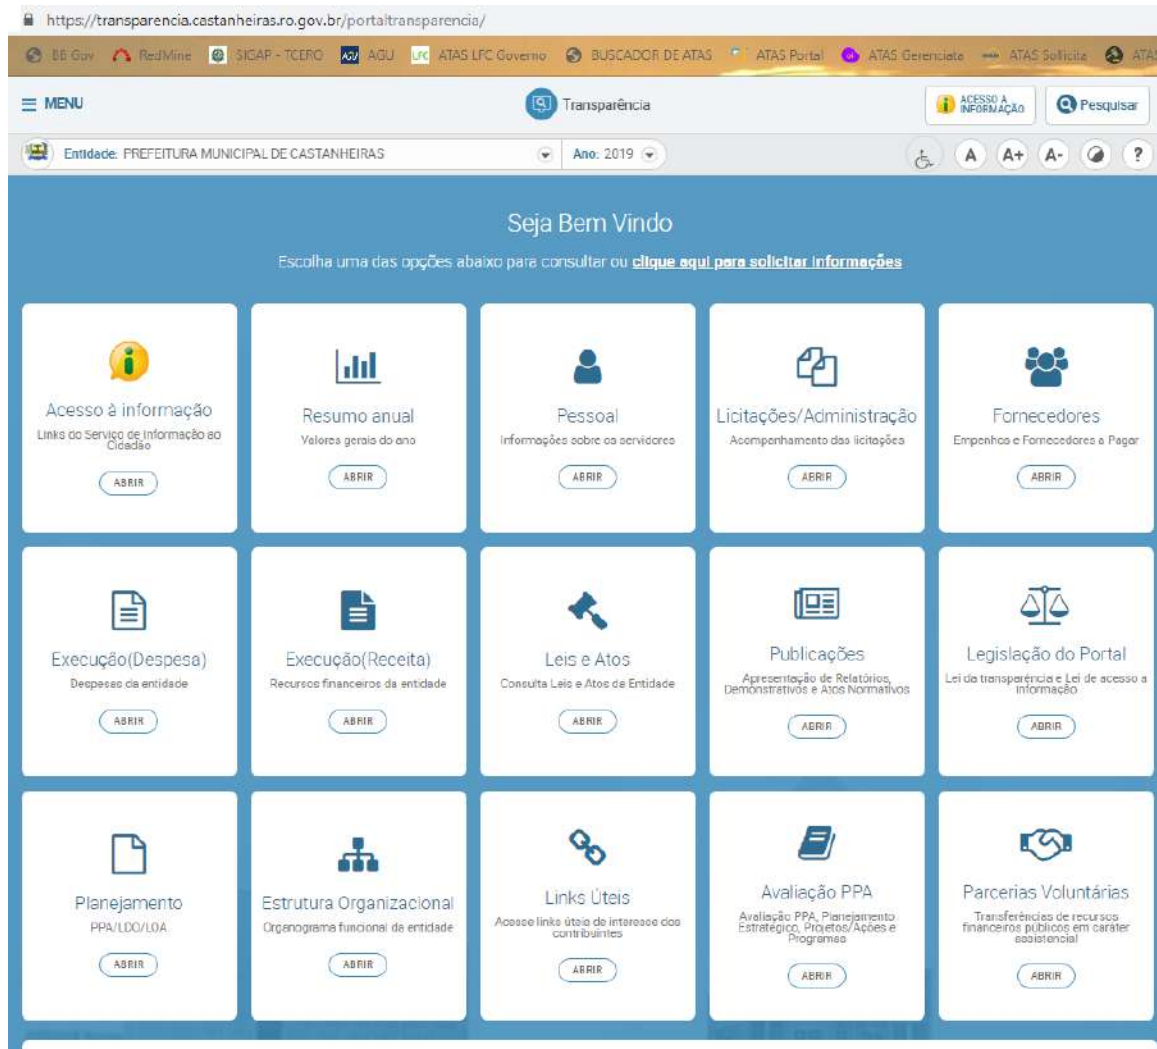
https://transparencia.castanheiras.ro.gov.br/portaltransparencia/

BB Gov RedMine SIGAP - TCERO AGU ATAS LFC Governo BUSCADOR DE ATAS ATAS Portal ATAS Gerenciate ATAS Solicita ATA

MENU

Transparência

ACESSO À INFORMAÇÃO

Pesquisar

Entidade: PREFEITURA MUNICIPAL DE CASTANHEIRAS

Ano: 2019

A A+ A- ?

Seja Bem Vindo

Escolha uma das opções abaixo para consultar ou clique aqui para solicitar informações

Acesso à informação
Links do Serviço de Informação ao Cidadão
ABRIR

Resumo anual
Valores gerais do ano
ABRIR

Pessoal
Informações sobre os servidores
ABRIR

Licitações/Administração
Acompanhamento das licitações
ABRIR

Fornecedores
Empenhos e Fornecedores a Pagar
ABRIR

Execução(Despesa)
Despesas da entidade
ABRIR

Execução(Receita)
Recursos financeiros da entidade
ABRIR

Leis e Atos
Consulta Leis e Atos da Entidade
ABRIR

Publicações
Apresentação de Relatórios, Demonstrativos e Atos Normativos
ABRIR

Legislação do Portal
Lei da transparência e Lei de acesso a informação
ABRIR

Planejamento
PPA/LDO/LOA
ABRIR

Estrutura Organizacional
Organograma funcional da entidade
ABRIR

Links Úteis
Acesse links úteis de interesse dos contribuintes
ABRIR

Avaliação PPA
Avaliação PPA, Planejamento Estratégico, Projetos/Ações e Programas
ABRIR

Parcerias Voluntárias
Transferências de recursos financeiros públicos em caráter assistencial
ABRIR